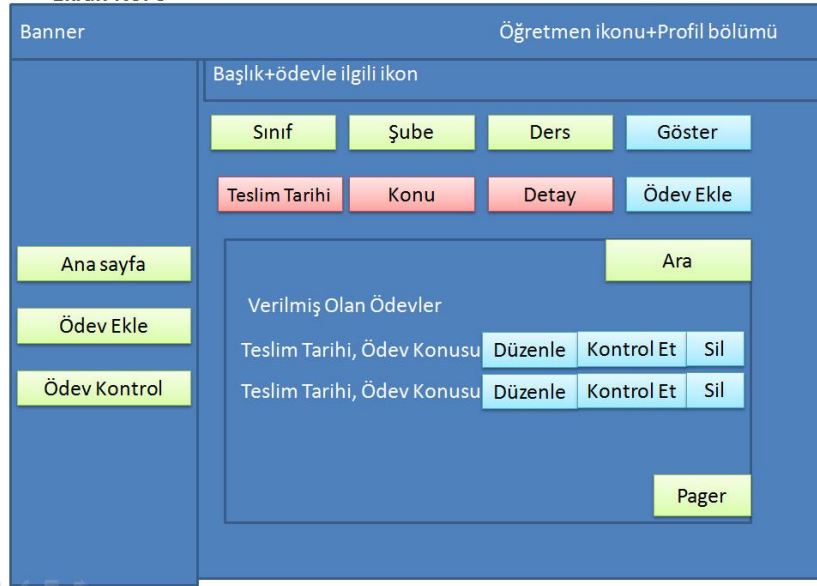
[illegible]

Banner

Öğretmen ikonu+Profil bölümü

Başlık+ödevle ilgili ikon

Sınıf

Şube

Ders

Göster

Teslim Tarihi

Konu

Detay

Ödev Ekle

Ana sayfa

Ödev Ekle

Ödev Kontrol

Ara

Verilmiş Olan Ödevler

Teslim Tarihi, Ödev Konusu Düzenle Kontrol Et Sil

Teslim Tarihi, Ödev Konusu Düzenle Kontrol Et Sil

Pager